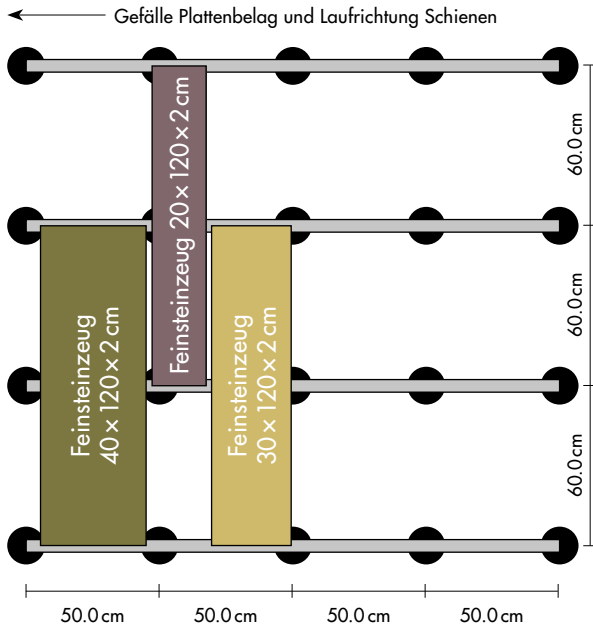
Gefälle Plattenbelag und Laufrichtung Schienen

Feinsteinzeug 20 × 120 × 2 cm

Feinsteinzeug 40 × 120 × 2 cm

Feinsteinzeug 30 × 120 × 2 cm

60.0 cm

60.0 cm

60.0 cm

50.0 cm

50.0 cm

50.0 cm

50.0 cm